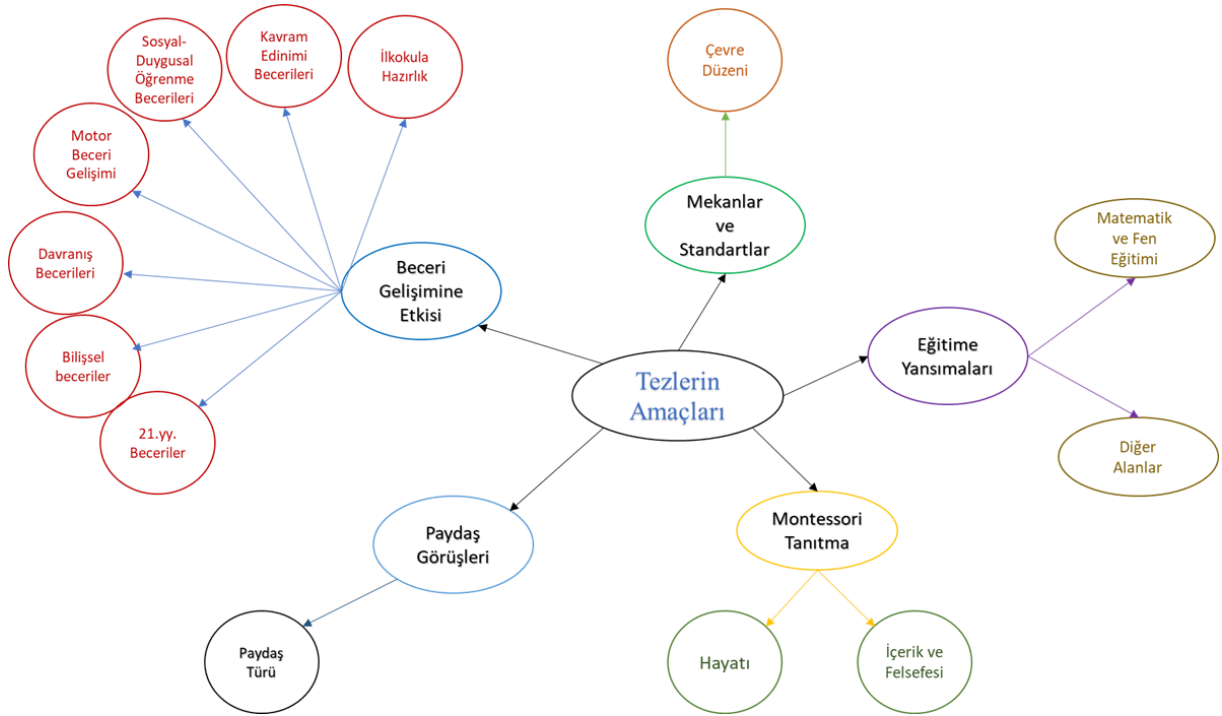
Tezlerin Amaçları

Beceri Gelişimine Etkisi

Sosyal-Duygusal Öğrenme Becerileri

Kavram Edinimi Becerileri

İlkokula Hazırlık

Motor Beceri Gelişimi

Davranış Becerileri

Bilişsel beceriler

21.yy. Beceriler

Mekanlar ve Standartlar

Çevre Düzeni

Eğitime Yansımaları

Matematik ve Fen Eğitimi

Diğer Alanlar

Montessori Tanıtma

Hayatı

İçerik ve Felsefesi

Paydaş Görüşleri

Paydaş Türü